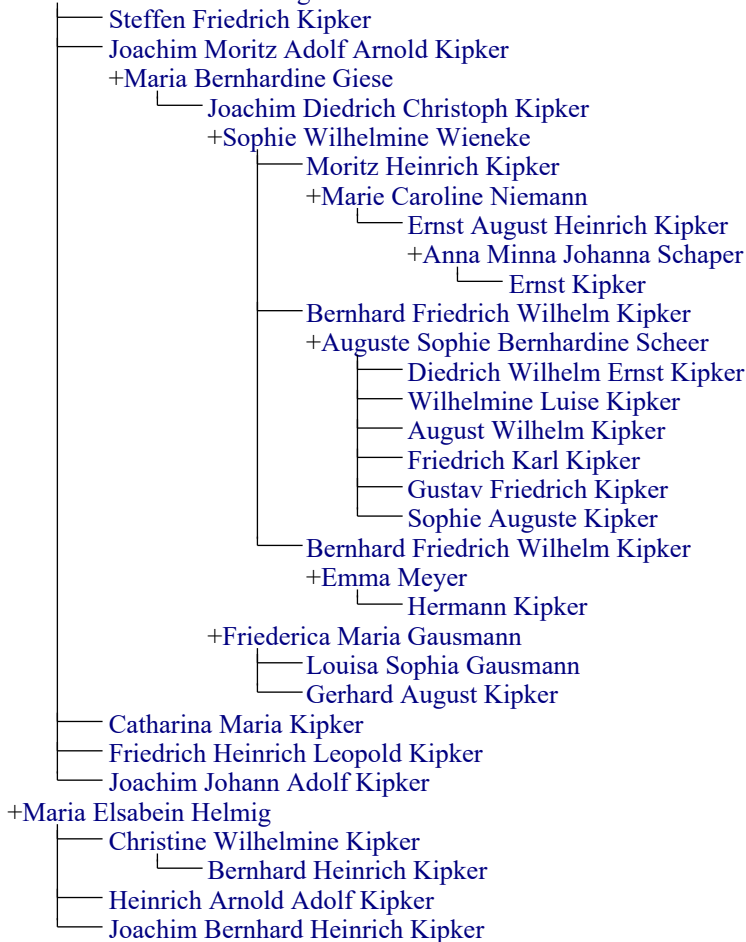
Steffen Friedrich Kipker
Joachim Moritz Adolf Arnold Kipker
+Maria Bernhardine Giese
Joachim Diedrich Christoph Kipker
+Sophie Wilhelmine Wieneke
Moritz Heinrich Kipker
+Marie Caroline Niemann
Ernst August Heinrich Kipker
+Anna Minna Johanna Schaper
Ernst Kipker
Bernhard Friedrich Wilhelm Kipker
+Auguste Sophie Bernhardine Scheer
Diedrich Wilhelm Ernst Kipker
Wilhelmine Luise Kipker
August Wilhelm Kipker
Friedrich Karl Kipker
Gustav Friedrich Kipker
Sophie Auguste Kipker
Bernhard Friedrich Wilhelm Kipker
+Emma Meyer
Hermann Kipker
+Friederica Maria Gausmann
Louisa Sophia Gausmann
Gerhard August Kipker
Catharina Maria Kipker
Friedrich Heinrich Leopold Kipker
Joachim Johann Adolf Kipker
+Maria Elsabein Helmig
Christine Wilhelmine Kipker
Bernhard Heinrich Kipker
Heinrich Arnold Adolf Kipker
Joachim Bernhard Heinrich Kipker